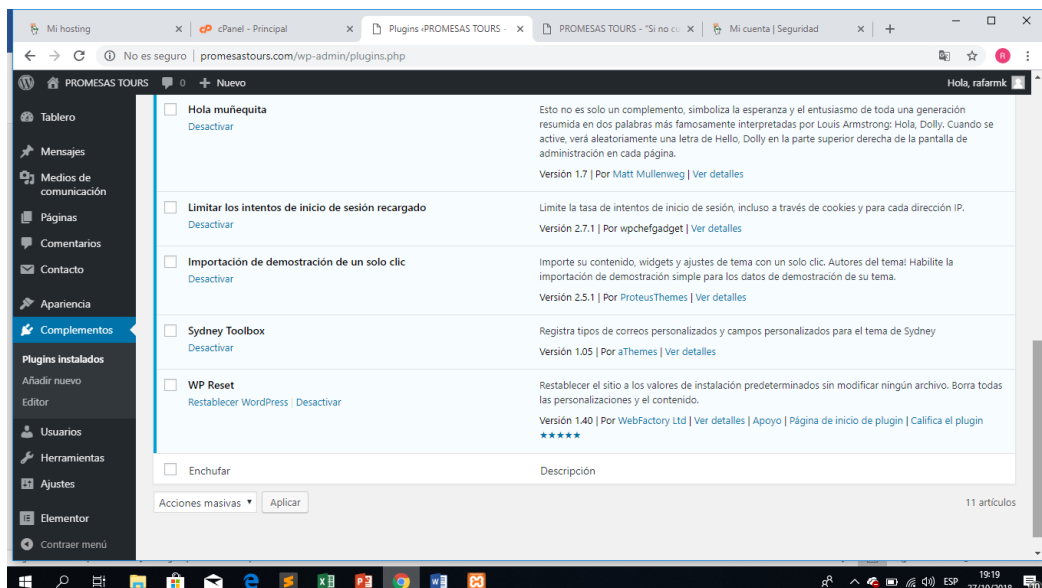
Mi hosting × cPanel - Principal × Plugins ‹PROMESAS TOURS - × PROMESAS TOURS - "Si no cu × Mi cuenta | Seguridad × +

No es seguro | promesastours.com/wp-admin/plugins.php

PROMESAS TOURS 0 + Nuevo Hola, rafarmk

Tablero
Mensajes
Medios de comunicación
Páginas
Comentarios
Contacto
Apariencia
Complementos
Plugins instalados
Añadir nuevo
Editor
Usuarios
Herramientas
Ajustes
Elementor
Contraer menú

Hola muñequita
Desactivar
Esto no es solo un complemento, simboliza la esperanza y el entusiasmo de toda una generación resumida en dos palabras más famosamente interpretadas por Louis Armstrong: Hola, Dolly. Cuando se active, verá aleatoriamente una letra de Hello, Dolly en la parte superior derecha de la pantalla de administración en cada página.
Versión 1.7 | Por Matt Mullenweg | Ver detalles

Limitar los intentos de inicio de sesión recargado
Desactivar
Limite la tasa de intentos de inicio de sesión, incluso a través de cookies y para cada dirección IP.
Versión 2.7.1 | Por wpchefgadget | Ver detalles

Importación de demostración de un solo clic
Desactivar
Importe su contenido, widgets y ajustes de tema con un solo clic. Autores del tema! Habilite la importación de demostración simple para los datos de demostración de su tema.
Versión 2.5.1 | Por ProteusThemes | Ver detalles

Sydney Toolbox
Desactivar
Registra tipos de correos personalizados y campos personalizados para el tema de Sydney
Versión 1.05 | Por aThemes | Ver detalles

WP Reset
Restablecer WordPress | Desactivar
Restablecer el sitio a los valores de instalación predeterminados sin modificar ningún archivo. Borra todas las personalizaciones y el contenido.
Versión 1.40 | Por WebFactory Ltd | Ver detalles | Apoyo | Página de inicio de plugin | Califica el plugin
★★★★★

Enchufar
Descripción

Acciones masivas ▾ Aplicar
11 artículos

ESP 19:19 27/10/2018